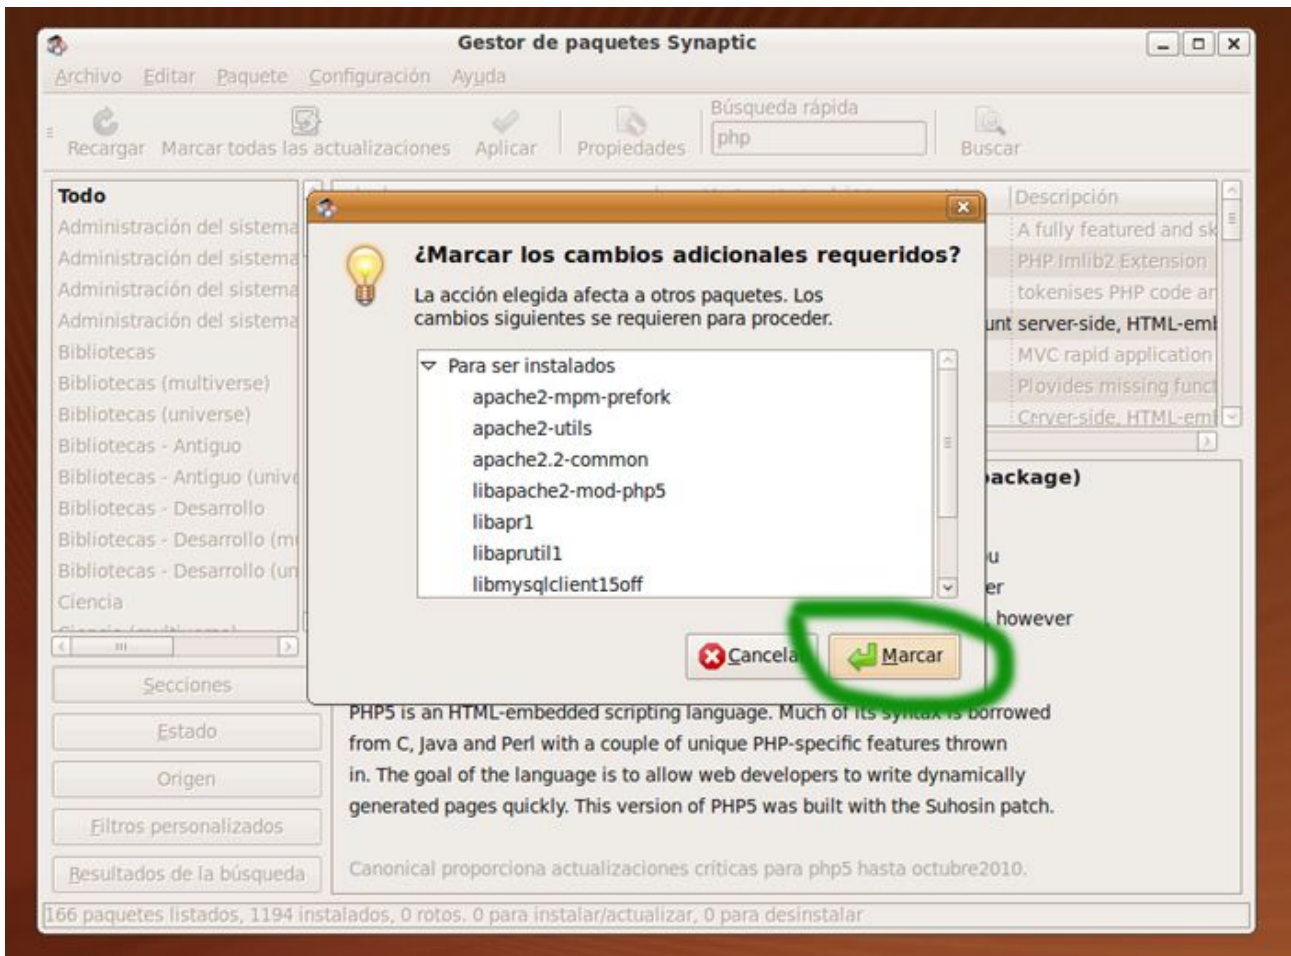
Gestor de paquetes Synaptic

Archivo Editar Paquete Configuración Ayuda

Recargar Marcar todas las actualizaciones Aplicar Propiedades Búsqueda rápida php Buscar

Todo
Administración del sistema
Administración del sistema
Administración del sistema
Administración del sistema
Bibliotecas
Bibliotecas (multiverse)
Bibliotecas (universe)
Bibliotecas - Antiguo
Bibliotecas - Antiguo (unive
Bibliotecas - Desarrollo
Bibliotecas - Desarrollo (m
Bibliotecas - Desarrollo (un
Ciencia

Secciones
Estado
Origen
Filtros personalizados
Resultados de la búsqueda

Descripción
A fully featured and sk
PHP Imlib2 Extension
tokenises PHP code ar
unt server-side, HTML-emb
MVC rapid application
Provides missing funct
Server-side, HTML-emb

¿Marcar los cambios adicionales requeridos?

La acción elegida afecta a otros paquetes. Los cambios siguientes se requieren para proceder.

Para ser instalados
apache2-mpm-prefork
apache2-utils
apache2.2-common
libapache2-mod-php5
libapr1
libaprutil1
libmysqlclient15off

Cancelar Marcar

ackage)
u
er
however

PHP5 is an HTML-embedded scripting language. Much of its syntax is borrowed from C, Java and Perl with a couple of unique PHP-specific features thrown in. The goal of the language is to allow web developers to write dynamically generated pages quickly. This version of PHP5 was built with the Suhosin patch.

Canonical proporciona actualizaciones críticas para php5 hasta octubre2010.

166 paquetes listados, 1194 instalados, 0 rotos. 0 para instalar/actualizar, 0 para desinstalar